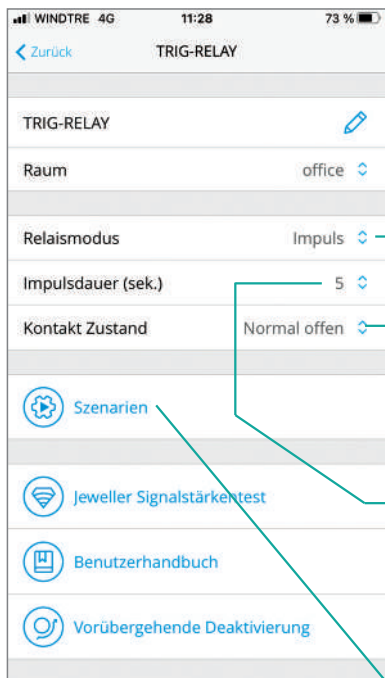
WINDTRE 4G 11:28 73 %

Zurück TRIG-RELAY

TRIG-RELAY

Raum office

Relaismodus Impuls

Impulsdauer (sek.) 5

Kontakt Zustand Normal offen

Szenarien

Jeweller Signalstärkentest

Benutzerhandbuch

Vorübergehende Deaktivierung